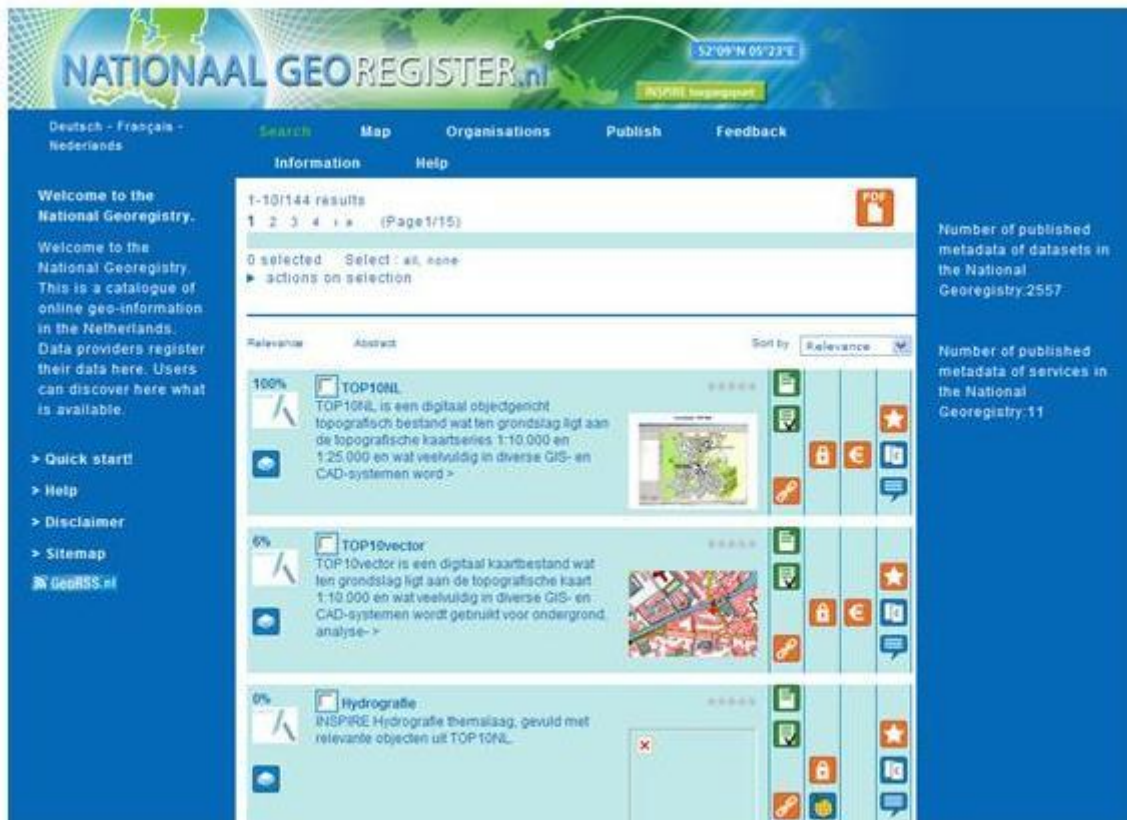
NATIONAAL GEOREGISTER.nl

52°09'N 05°23'E

INSPIRE toegangspunt

Deutsch - Français - Nederlands

Search Map Organisations Publish Feedback

Information Help

Welcome to the National Georegistry.

Welcome to the National Georegistry. This is a catalogue of online geo-information in the Netherlands. Data providers register their data here. Users can discover here what is available.

> Quick start!

> Help

> Disclaimer

> Sitemap

GeoRSS.nl

1-10/144 results

1 2 3 4 › » (Page1/15)

PDF

0 selected Select : all, none

▸ actions on selection

Relevance Abstract Sort by Relevance

100% TOP10NL

TOP10NL is een digitaal objectgericht topografisch bestand wat ten grondslag ligt aan de topografische kaartseries 1:10.000 en 1:25.000 en wat veelvuldig in diverse GIS- en CAD-systemen word >

6% TOP10vector

TOP10vector is een digitaal kaartbestand wat ten grondslag ligt aan de topografische kaart 1:10.000 en wat veelvuldig in diverse GIS- en CAD-systemen wordt gebruikt voor ondergrond, analyse- >

0% Hydrografie

INSPIRE Hydrografie themalaag, gevuld met relevante objecten uit TOP10NL.

Number of published metadata of datasets in the National Georegistry:2557

Number of published metadata of services in the National Georegistry:11